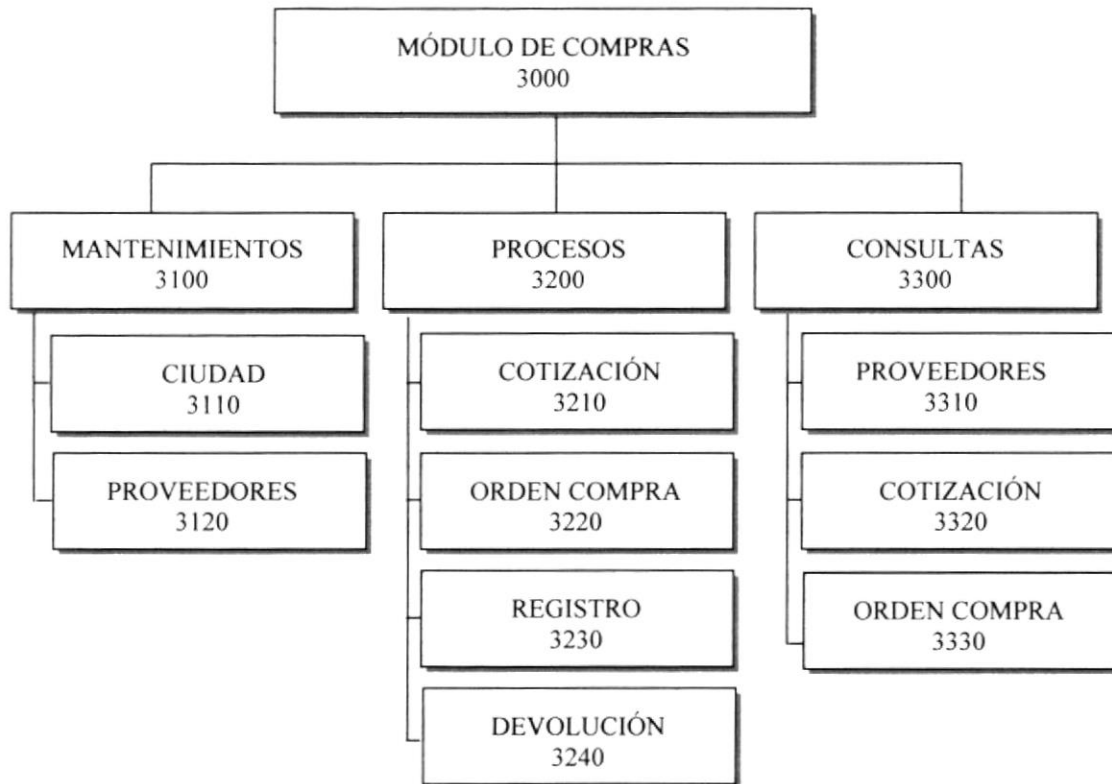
MÓDULO DE COMPRAS
3000

MANTENIMIENTOS
3100

CIUDAD
3110

PROVEEDORES
3120

PROCESOS
3200

COTIZACIÓN
3210

ORDEN COMPRA
3220

REGISTRO
3230

DEVOLUCIÓN
3240

CONSULTAS
3300

PROVEEDORES
3310

COTIZACIÓN
3320

ORDEN COMPRA
3330